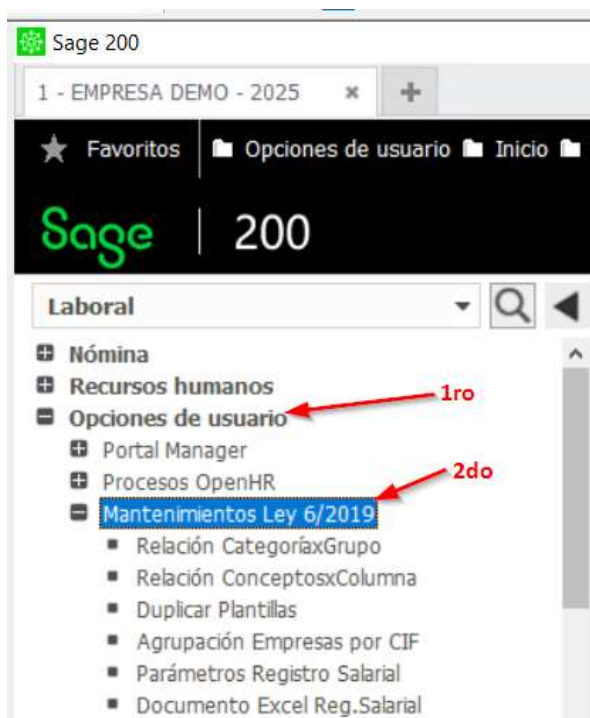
Sage 200

1 - EMPRESA DEMO - 2025 ✖ +

Favoritos Opciones de usuario Inicio

Sage 200

Laboral

Nómina
Recursos humanos
Opciones de usuario
1ro
Portal Manager
Procesos OpenHR
2do
Mantenimientos Ley 6/2019
Relación CategoríaxGrupo
Relación ConceptosxColumna
Duplicar Plantillas
Agrupación Empresas por CIF
Parámetros Registro Salarial
Documento Excel Reg.Salarial